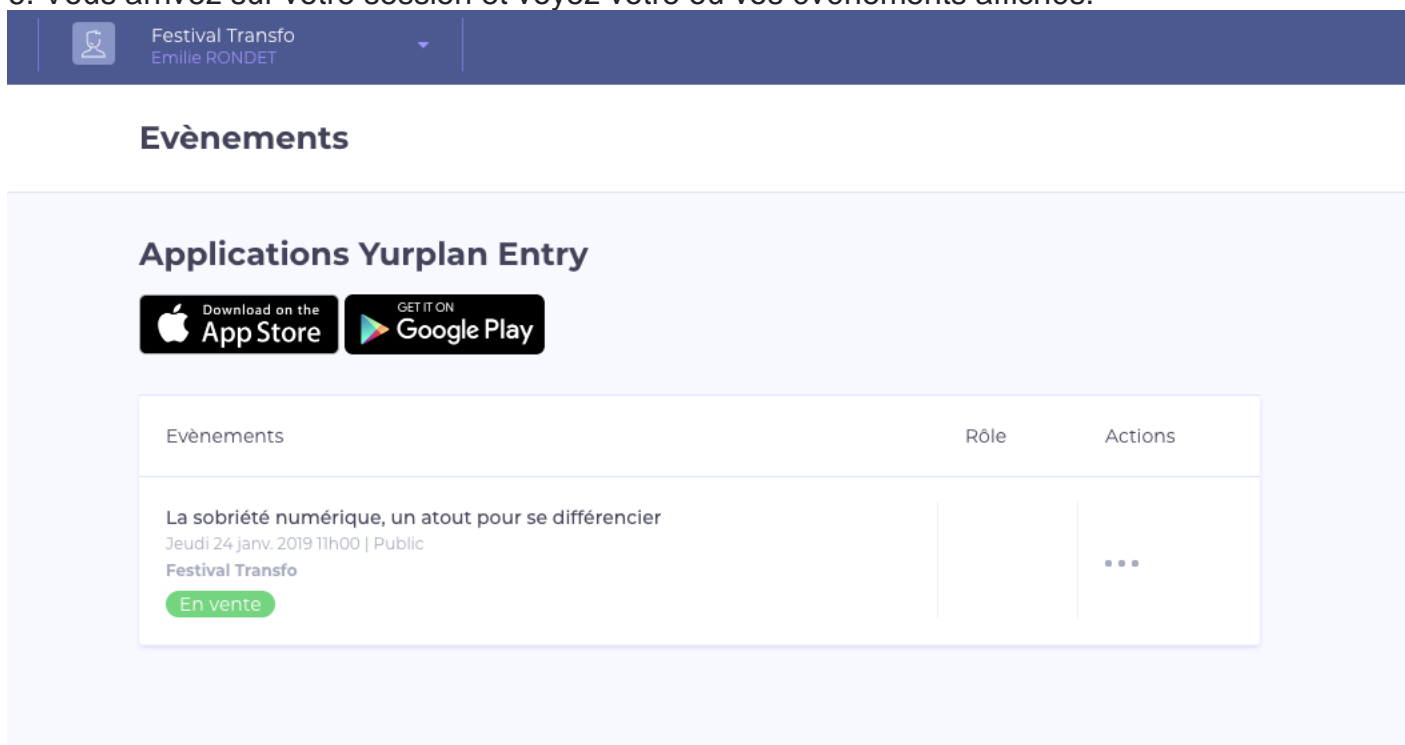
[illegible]

Festival Transfo
Emilie RONDET

Evènements

Applications Yurplan Entry

Download on the App Store

GET IT ON Google Play

| Evènements | Rôle | Actions |
|---|---|---|
| La sobriété numérique, un atout pour se différencier<br>Jeudi 24 janv. 2019 11h00 \| Public<br>Festival Transfo<br>En vente | | ... |